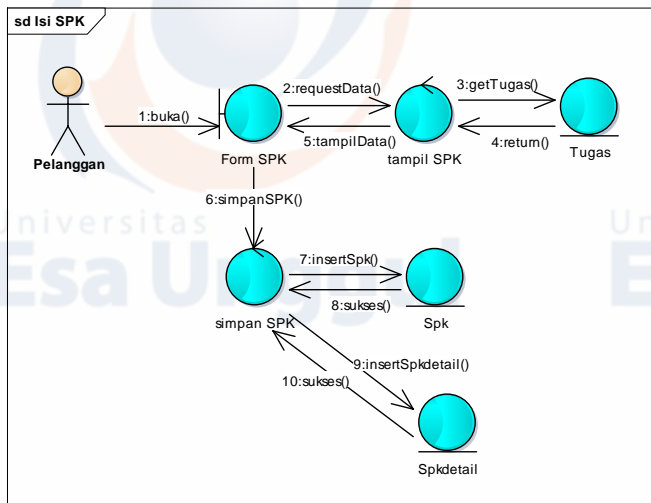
sd Isi SPK

Pelanggan

1:buka()

Form SPK

2:requestData()

5:tampilData()

tampil SPK

3:getTugas()

4:return()

Tugas

6:simpanSPK()

simpan SPK

7:insertSpk()

8:sukses()

Spk

9:insertSpkdetail()

10:sukses()

Spkdetail

Universitas
Esa Unggul
Universitas
Esa